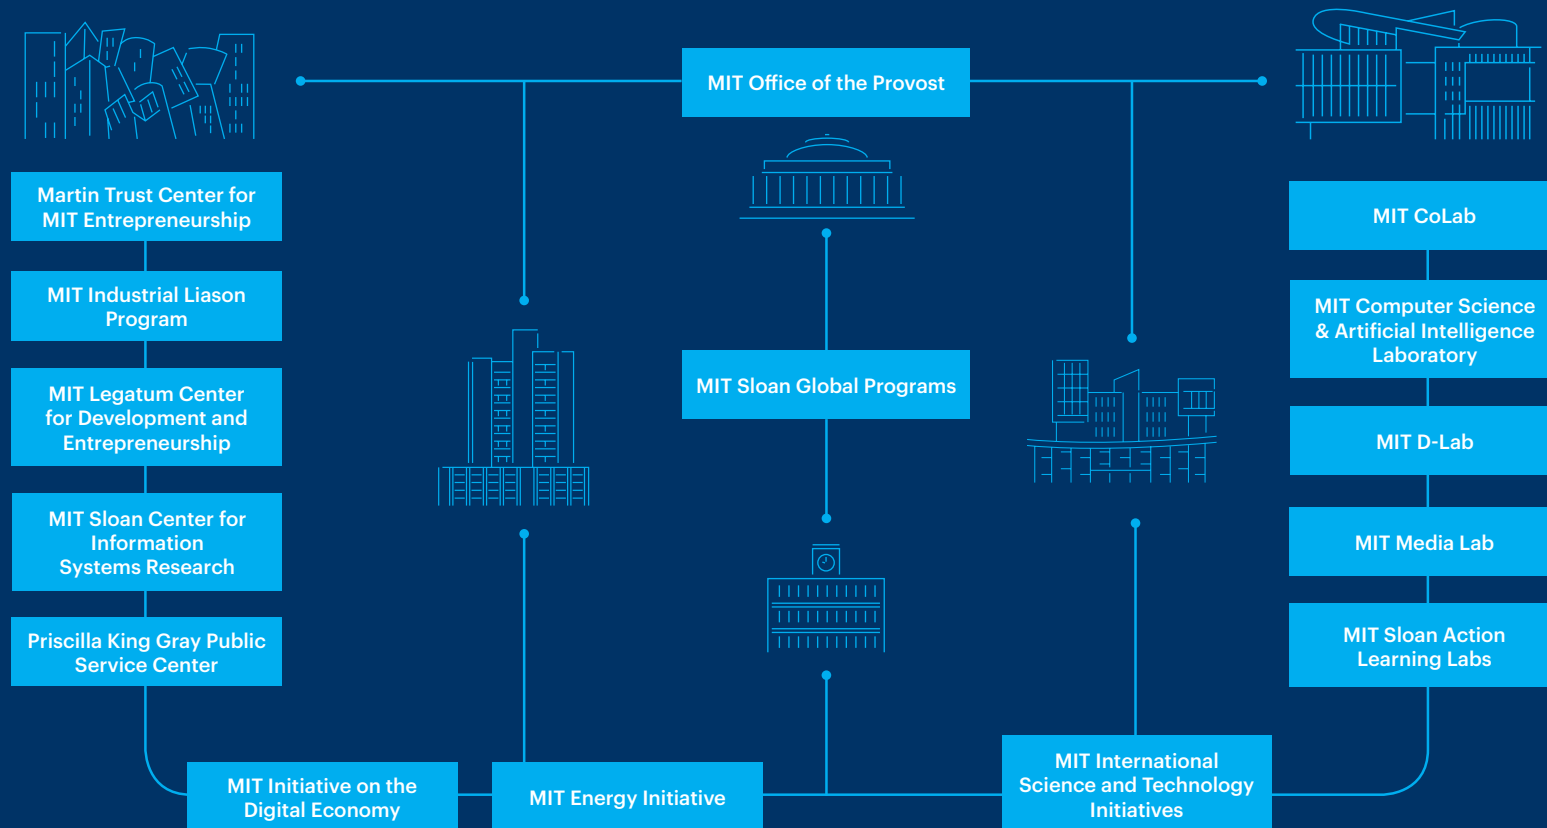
MIT Office of the Provost

Martin Trust Center for MIT Entrepreneurship

MIT Industrial Liason Program

MIT Legatum Center for Development and Entrepreneurship

MIT Sloan Center for Information Systems Research

Priscilla King Gray Public Service Center

MIT Sloan Global Programs

MIT CoLab

MIT Computer Science & Artificial Intelligence Laboratory

MIT D-Lab

MIT Media Lab

MIT Sloan Action Learning Labs

MIT Initiative on the Digital Economy

MIT Energy Initiative

MIT International Science and Technology Initiatives